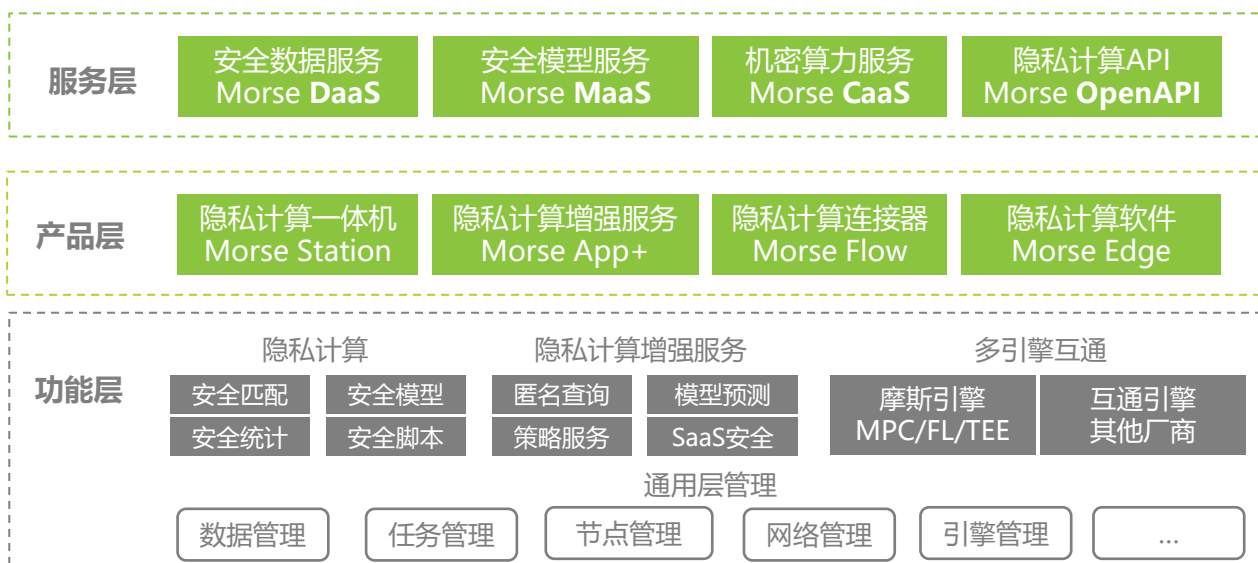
服务层

安全数据服务
Morse DaaS

安全模型服务
Morse MaaS

机密算力服务
Morse CaaS

隐私计算API
Morse OpenAPI

产品层

隐私计算一体机
Morse Station

隐私计算增强服务
Morse App+

隐私计算连接器
Morse Flow

隐私计算软件
Morse Edge

功能层

隐私计算

安全匹配

安全模型

安全统计

安全脚本

隐私计算增强服务

匿名查询

模型预测

策略服务

SaaS安全

多引擎互通

摩斯引擎
MPC/FL/TEE

互通引擎
其他厂商

通用层管理

数据管理

任务管理

节点管理

网络管理

引擎管理

...